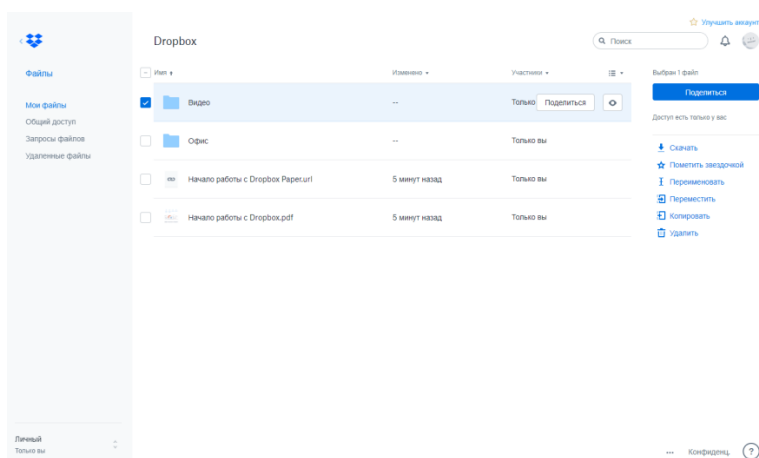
Улучшить аккаунт

Dropbox

Поиск

Файлы

Мои файлы
Общий доступ
Запросы файлов
Удаленные файлы

| Имя | Изменено | Участники | |
|---|---|---|---|
| Видео | -- | Только Поделиться | |
| Офис | -- | Только вы | |
| Начало работы с Dropbox Paper.url | 5 минут назад | Только вы | |
| Начало работы с Dropbox.pdf | 5 минут назад | Только вы | |

Выбран 1 файл

Поделиться

Доступ есть только у вас

Скачать
Пометить звездочкой
Переименовать
Переместить
Копировать
Удалить

Личный
Только вы

... Конфиденц.

?